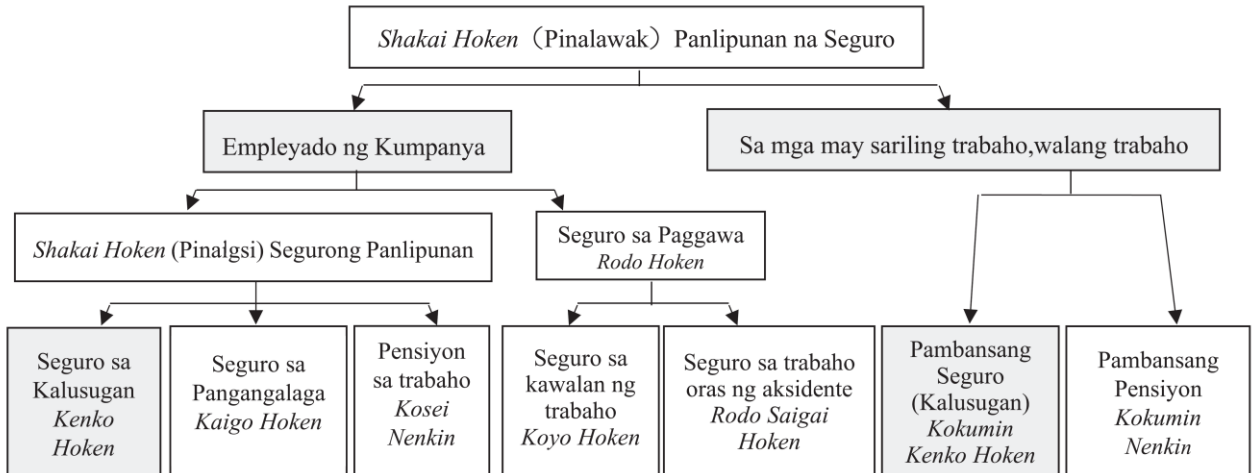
Shakai Hoken（Pinalawak）Panlipunan na Seguro

Empleyado ng Kumpanya

Sa mga may sariling trabaho,walang trabaho

Shakai Hoken (Pinalgsi) Segurong Panlipunan

Seguro sa Paggawa Rodo Hoken

Seguro sa Kalusugan Kenko Hoken

Seguro sa Pangangalaga Kaigo Hoken

Pensiyon sa trabaho Kosei Nenkin

Seguro sa kawalan ng trabaho Koyo Hoken

Seguro sa trabaho oras ng aksidente Rodo Saigai Hoken

Pambansang Seguro (Kalusugan) Kokumin Kenko Hoken

Pambansang Pensiyon Kokumin Nenkin